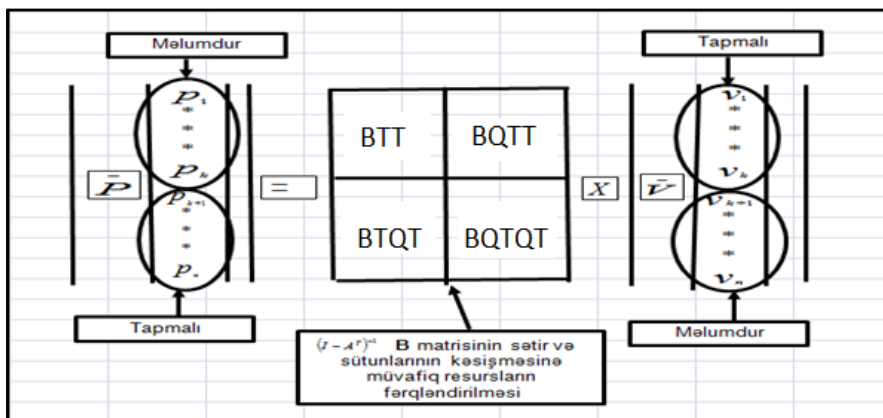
Məlumdur

$p_1$
*
*
$p_k$
$\bar{P}$
$p_{k+1}$
*
*
$p_n$

Tapmalı

=

| BTT | BQTT |
|---|---|
| BTQT | BQTQT |

X

Tapmalı

$v_1$
*
*
$v_k$
$\bar{V}$
$v_{k+1}$
*
*
$v_n$

Məlumdur

$(I-A^T)^{-1}$ B matrisinin sətir və sütunlarının kəsişməsinə müvafiq resursların fərqləndirilməsi